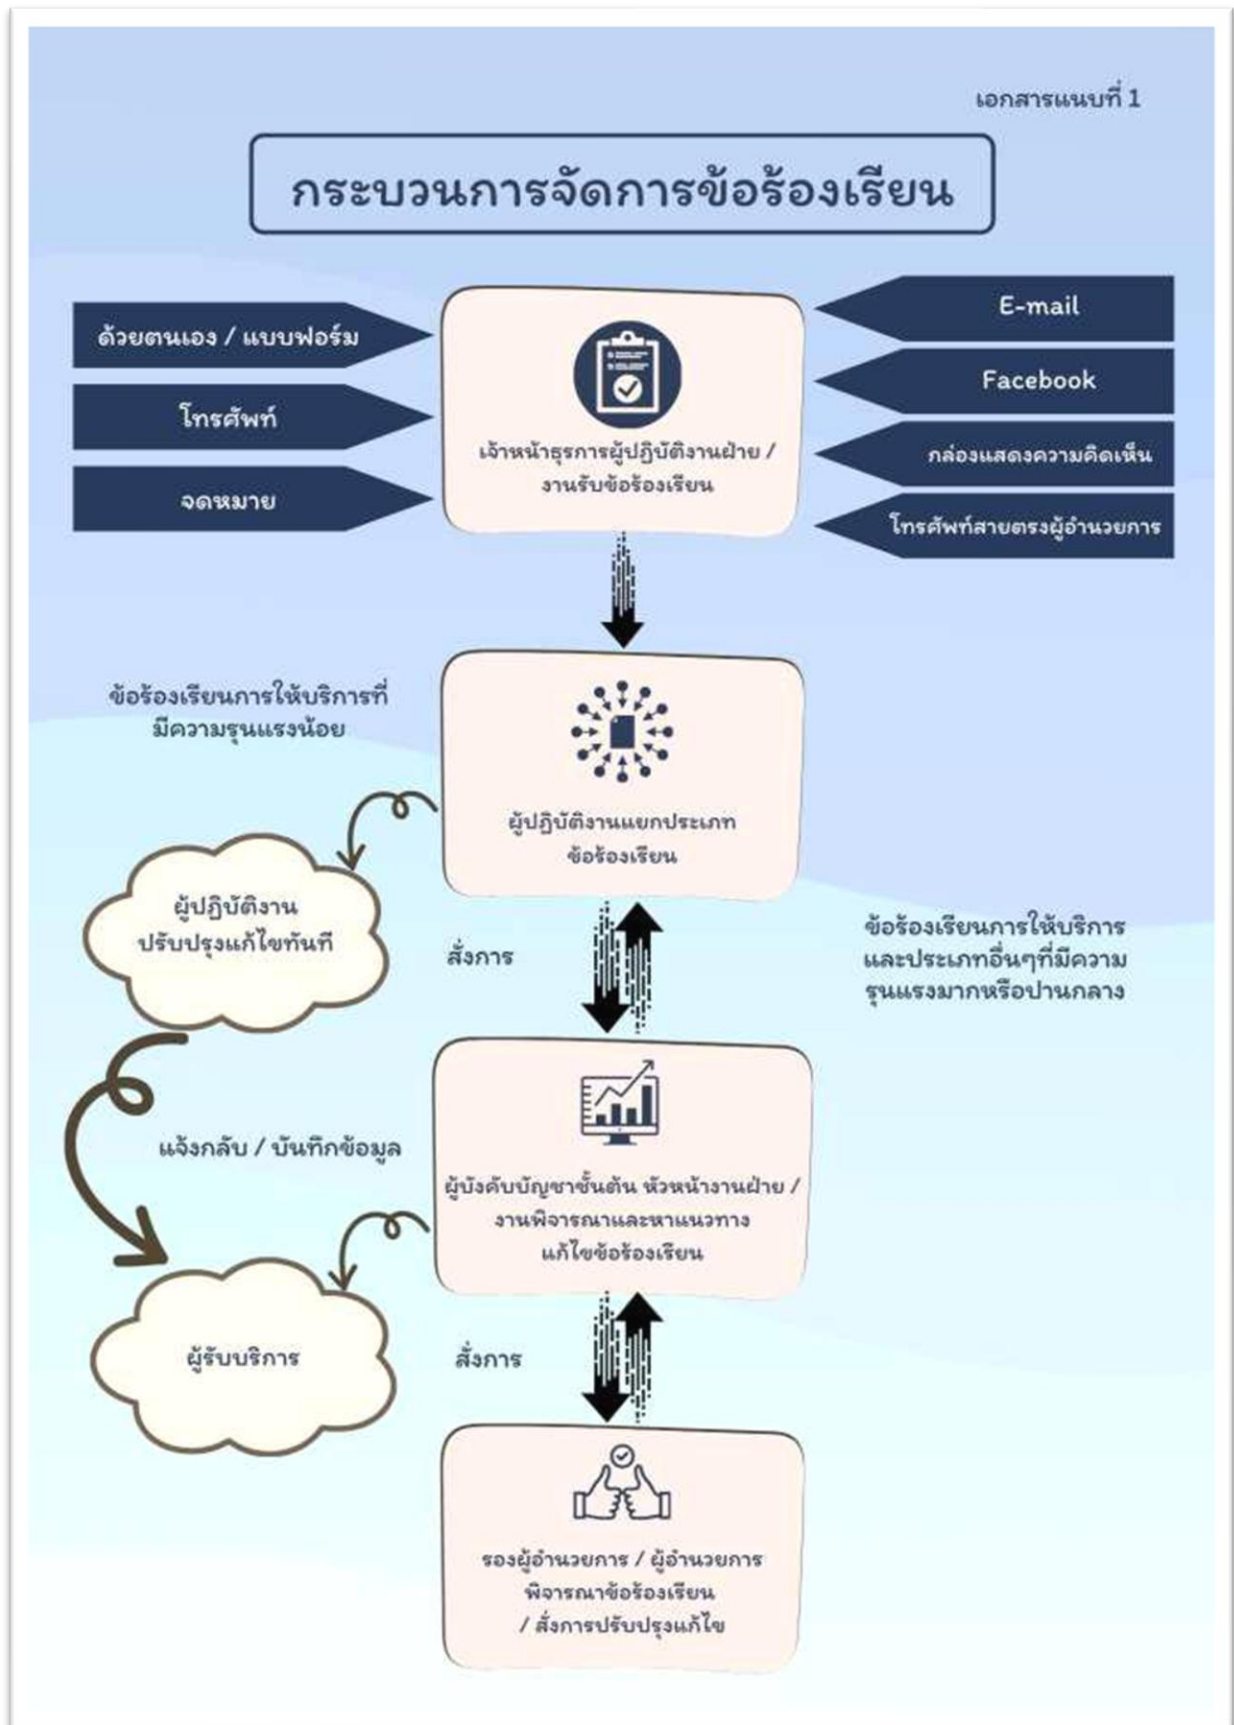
เอกสารแนบที่ 1

กระบวนการจัดการข้อร้องเรียน

ด้วยตนเอง / แบบฟอร์ม

โทรศัพท์

จดหมาย

เจ้าหน้าธุรการผู้ปฏิบัติงานฝ่าย / งานรับข้อร้องเรียน

E-mail

Facebook

กล่องแสดงความคิดเห็น

โทรศัพท์สายตรงผู้อำนวยการ

ข้อร้องเรียนการให้บริการที่มีความรุนแรงน้อย

ผู้ปฏิบัติงานแยกประเภทข้อร้องเรียน

ผู้ปฏิบัติงานปรับปรุงแก้ไขทันที

สั่งการ

ข้อร้องเรียนการให้บริการและประเภทอื่นๆที่มีความรุนแรงมากหรือปานกลาง

แจ้งกลับ / บันทึกข้อมูล

ผู้บังคับบัญชาชั้นต้น หัวหน้างานฝ่าย / งานพิจารณาและหาแนวทางแก้ไขข้อร้องเรียน

ผู้รับบริการ

สั่งการ

รองผู้อำนวยการ / ผู้อำนวยการพิจารณาข้อร้องเรียน / สั่งการปรับปรุงแก้ไข